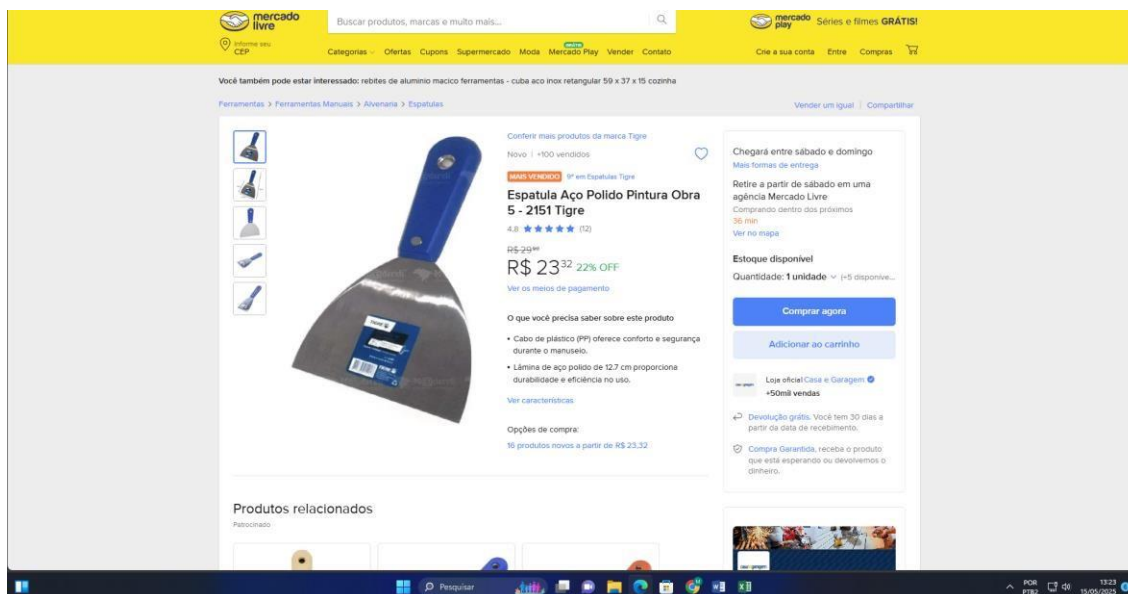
mercado livre

Buscar produtos, marcas e muito mais...

mercado play Séries e filmes GRÁTIS!

Informe seu CEP

Categorias Ofertas Cupons Supermercado Moda GRÁTIS Mercado Play Vender Contato

Crie a sua conta Entre Compras

Você também pode estar interessado: rebites de aluminio macico ferramentas - cuba aco inox retangular 59 x 37 x 15 cozinha

Ferramentas > Ferramentas Manuais > Alvenaria > Espatulas

Vender um igual | Compartilhar

Conferir mais produtos da marca Tigre

Novo | +100 vendidos

MAIS VENDIDO 9º em Espatulas Tigre

Espatula Aço Polido Pintura Obra 5 - 2151 Tigre

4.8 ★★★★★ (12)

R$ 29,90

R$ 23,32 22% OFF

Ver os meios de pagamento

O que você precisa saber sobre este produto

• Cabo de plástico (PP) oferece conforto e segurança durante o manuseio.

• Lâmina de aço polido de 12.7 cm proporciona durabilidade e eficiência no uso.

Ver características

Opções de compra:

16 produtos novos a partir de R$ 23,32

Chegará entre sábado e domingo

Mais formas de entrega

Retire a partir de sábado em uma agência Mercado Livre

Comprando dentro dos próximos

36 min

Ver no mapa

Estoque disponível

Quantidade: 1 unidade (+5 disponíve...

Comprar agora

Adicionar ao carrinho

Loja oficial Casa e Garagem

+50mil vendas

Devolução grátis. Você tem 30 dias a partir da data de recebimento.

Compra Garantida, receba o produto que está esperando ou devolvemos o dinheiro.

Produtos relacionados

Patrocinado

Pesquisar

POR PTB2 13:23 15/05/2025